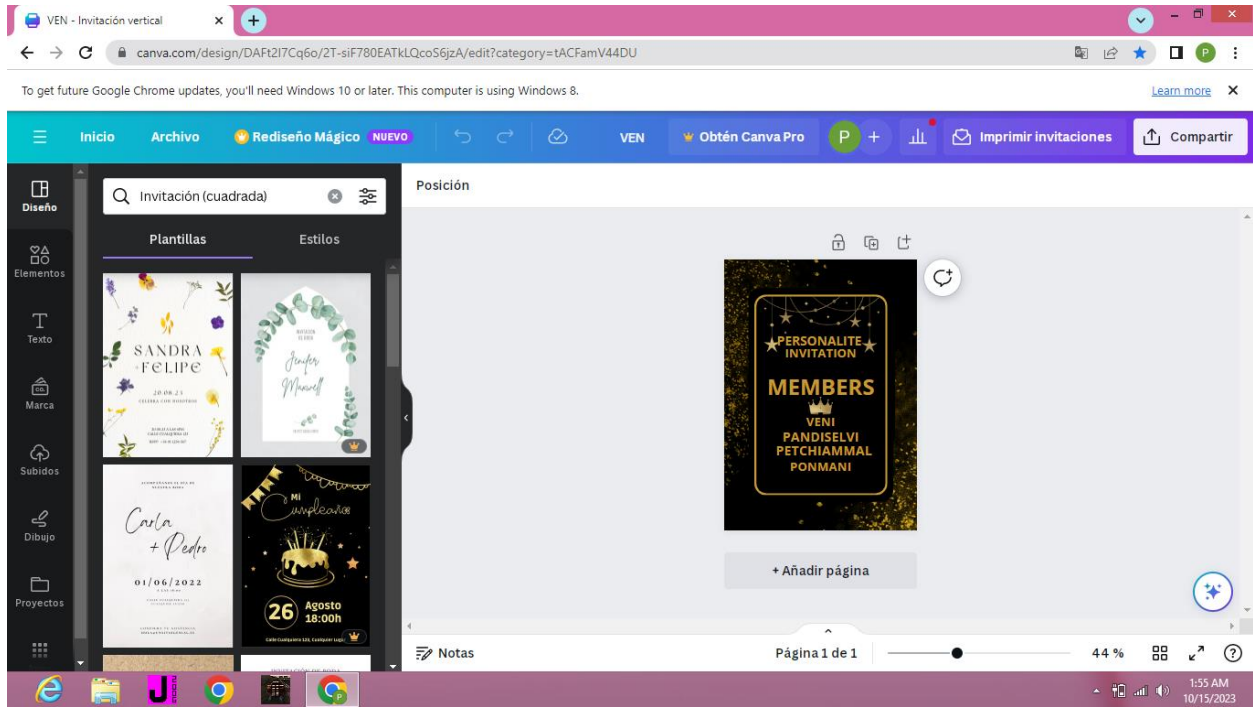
VEN - Invitación vertical

canva.com/design/DAFt2I7Cq6o/2T-siF780EATkLQcoS6jzA/edit?category=tACFamV44DU

To get future Google Chrome updates, you'll need Windows 10 or later. This computer is using Windows 8.

Learn more

Inicio Archivo Rediseño Mágico NUEVO VEN Obtén Canva Pro P Imprimir invitaciones Compartir

Diseño
Elementos
Texto
Marca
Subidos
Dibujo
Proyectos

Invitación (cuadrada)

Plantillas Estilos

SANDRA
FELIPE
20.08.23
CELEBRA CON NOSOTROS

Jenifer
Maxwell

Carla
+ Pedro
01/06/2022

Mi
Cumpleaños
26 Agosto
18:00h

Posición

PERSONALITE
INVITATION
MEMBERS
VENI
PANDISELVI
PETCHIAMMAL
PONMANI

+ Añadir página

Notas

Página 1 de 1

44 %

1:55 AM
10/15/2023